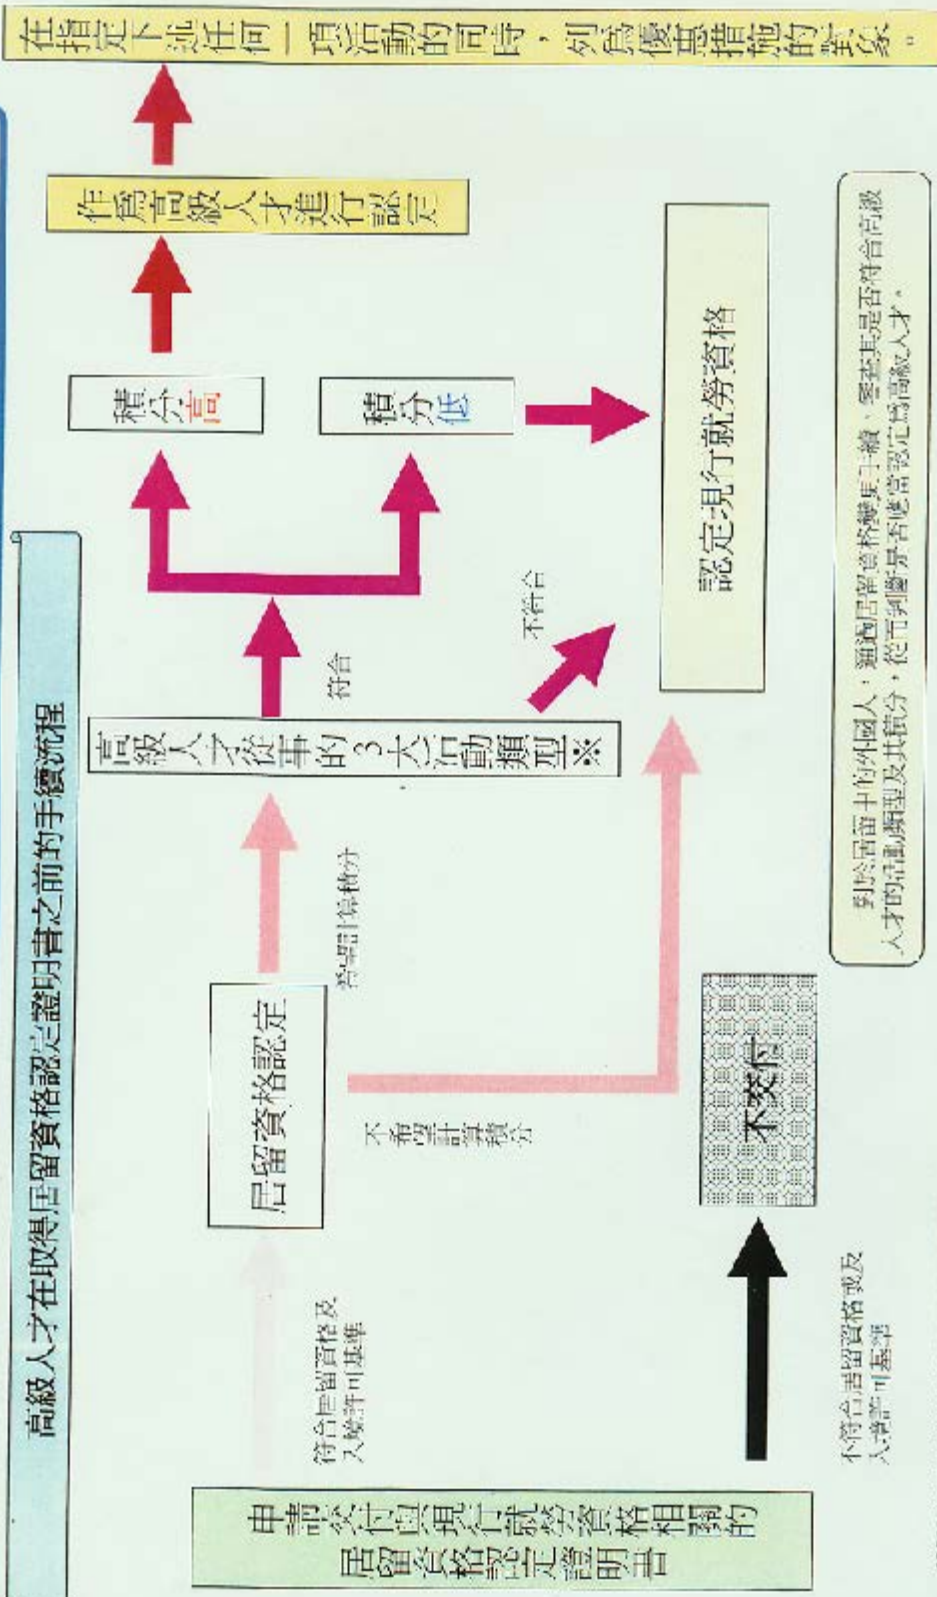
高級人才在取得居留資格認定證明書之前的手續流程

在指定下述任何一項活動的同時，Ｉ列為優惠措施的對象。

作為高級人才進行認定

積分高

積分低

認定現行就勞資格

符合

不符合

高級人才從事的３大活動類型※

符合居留資格及入境許可基準

居留資格認定

將累計積分

不會累計積分

不交付

不符合居留資格或入境許可基準

申請交付與現行就勞資格相關的居留資格認定證明書

對於居留中的外國人，通過居留資格變更手續，審查其是否符合高級人才的活動類型及其積分，從而判斷是否能認定為高級人才。